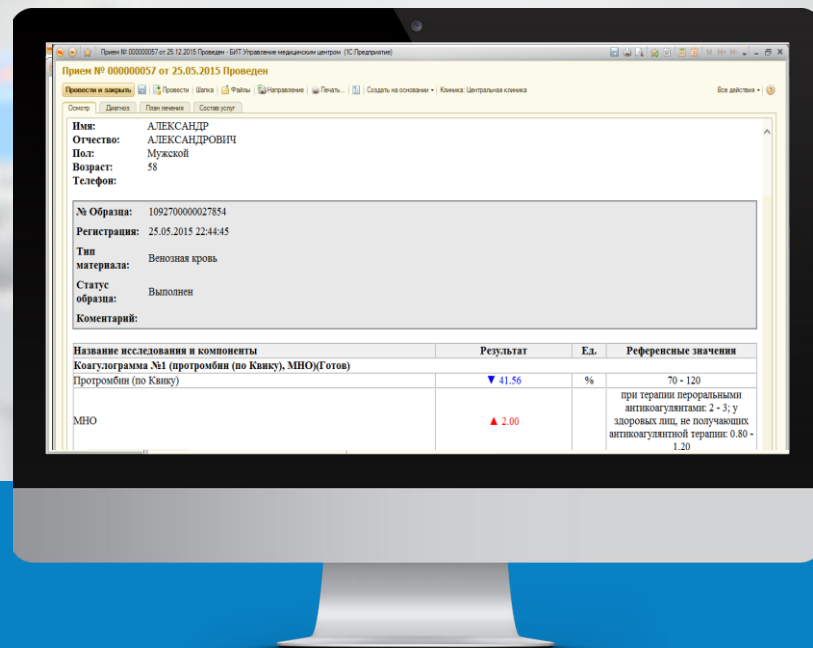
Прием № 000000057 от 25.12.2015 Проведен - БИТ:Управление медицинским центром (1С:Предприятие)

Прием № 000000057 от 25.05.2015 Проведен

Провести и закрыть | Провести | Шапка | Файлы | Направление | Печать... | Создать на основании | Клиника: Центральная клиника

Все действия

Осмотр | Диагноз | План лечения | Состав услуг

Имя: АЛЕКСАНДР
Отчество: АЛЕКСАНДРОВИЧ
Пол: Мужской
Возраст: 58
Телефон:

№ Образца: 1092700000027854
Регистрация: 25.05.2015 22:44:45
Тип материала: Венозная кровь
Статус образца: Выполнен
Коментарий:

| Название исследования и компоненты | Результат | Ед. | Референсные значения |
|---|---|---|---|
| Коагулограмма №1 (протромбин (по Квику), МНО)(Готов) | | | |
| Протромбин (по Квику) | ▼ 41.56 | % | 70 - 120 |
| МНО | ▲ 2.00 | | при терапии пероральными антикоагулянтами: 2 - 3; у здоровых лиц, не получающих антикоагулянтной терапии: 0.80 - 1.20 |